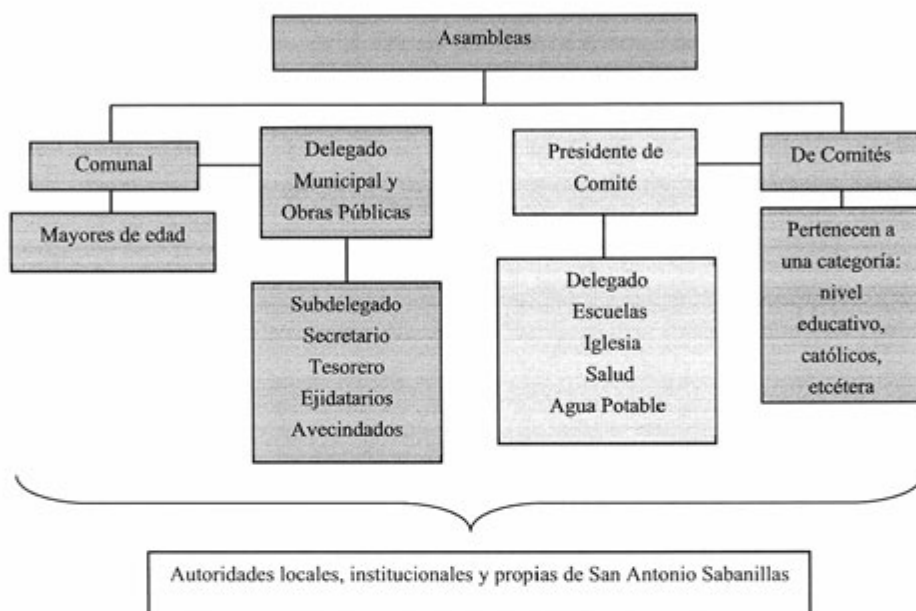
Asambleas

Comunal

Mayores de edad

Delegado Municipal y Obras Públicas

Subdelegado
Secretario
Tesorero
Ejidatarios
Avecindados

Presidente de Comité

Delegado
Escuelas
Iglesia
Salud
Agua Potable

De Comités

Pertenecen a una categoría: nivel educativo, católicos, etcétera

Autoridades locales, institucionales y propias de San Antonio Sabanillas